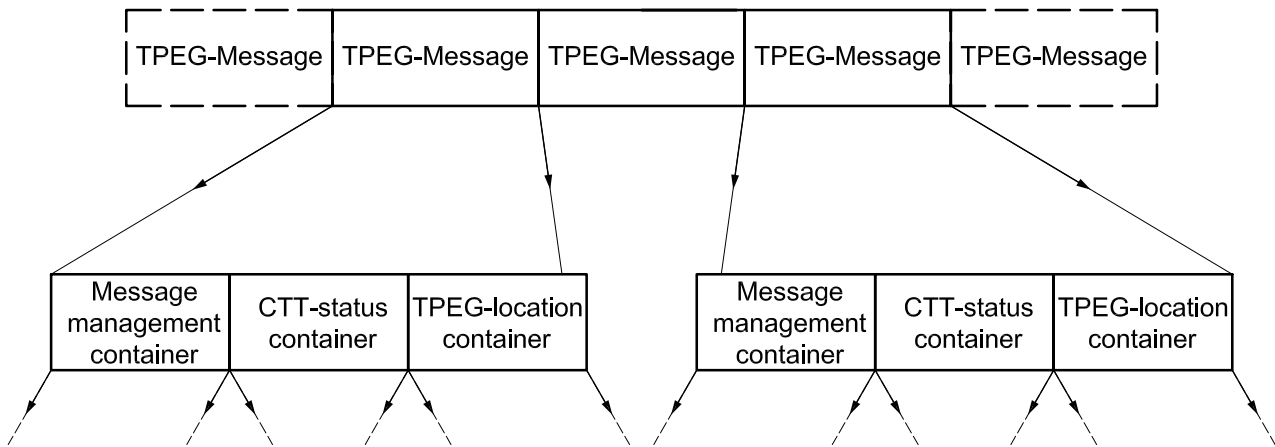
TPEG-Message TPEG-Message TPEG-Message TPEG-Message TPEG-Message

Message management container

CTT-status container

TPEG-location container

Message management container

CTT-status container

TPEG-location container